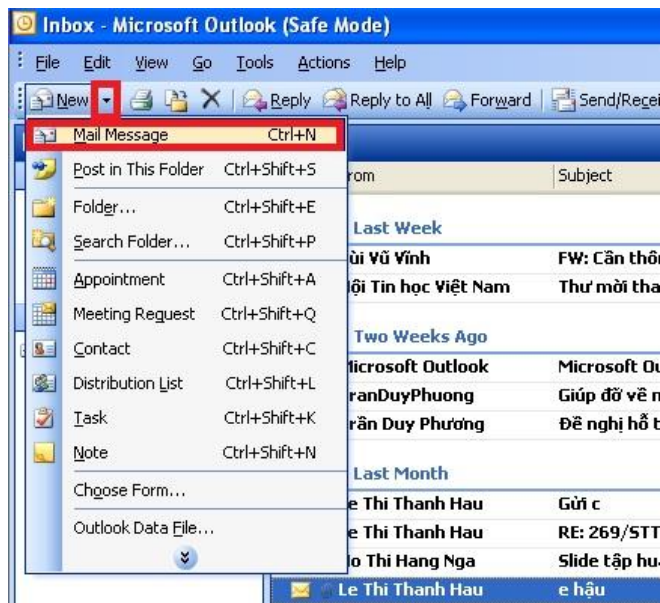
Inbox - Microsoft Outlook (Safe Mode)

File Edit View Go Tools Actions Help

New Reply Reply to All Forward Send/Recei

Mail Message Ctrl+N
Post in This Folder Ctrl+Shift+S
Folder... Ctrl+Shift+E
Search Folder... Ctrl+Shift+P
Appointment Ctrl+Shift+A
Meeting Request Ctrl+Shift+Q
Contact Ctrl+Shift+C
Distribution List Ctrl+Shift+L
Task Ctrl+Shift+K
Note Ctrl+Shift+N
Choose Form...
Outlook Data File...

rom | Subject
Last Week
ùi Vũ Vĩnh | FW: Cần thôn
ội Tin học Việt Nam | Thư mời tha
Two Weeks Ago
icrosoft Outlook | Microsoft Ou
ranDuyPhuong | Giúp đỡ về n
rần Duy Phương | Đề nghị hỗ t
Last Month
e Thi Thanh Hau | Gửi c
e Thi Thanh Hau | RE: 269/STT
lo Thi Hang Nga | Slide tập hu
Le Thi Thanh Hau | e hậu